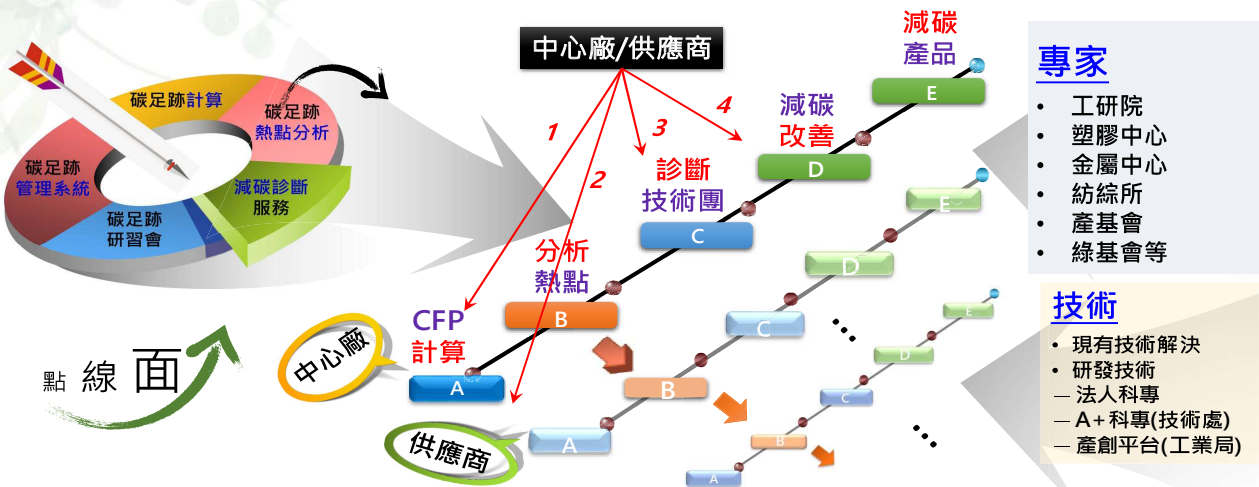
碳足跡計算
碳足跡熱點分析
碳足跡管理系統
減碳診斷服務
碳足跡研習會

點 線 面

中心廠/供應商

1
2
3
4

減碳產品
減碳改善
診斷技術團
分析熱點
CFP計算

E
D
C
B
A

中心廠
供應商

A
B
C
D
E

A
B
C
D
E

專家
• 工研院
• 塑膠中心
• 金屬中心
• 紡綜所
• 產基會
• 綠基會等

技術
• 現有技術解決
• 研發技術
— 法人科專
— A+科專(技術處)
— 產創平台(工業局)